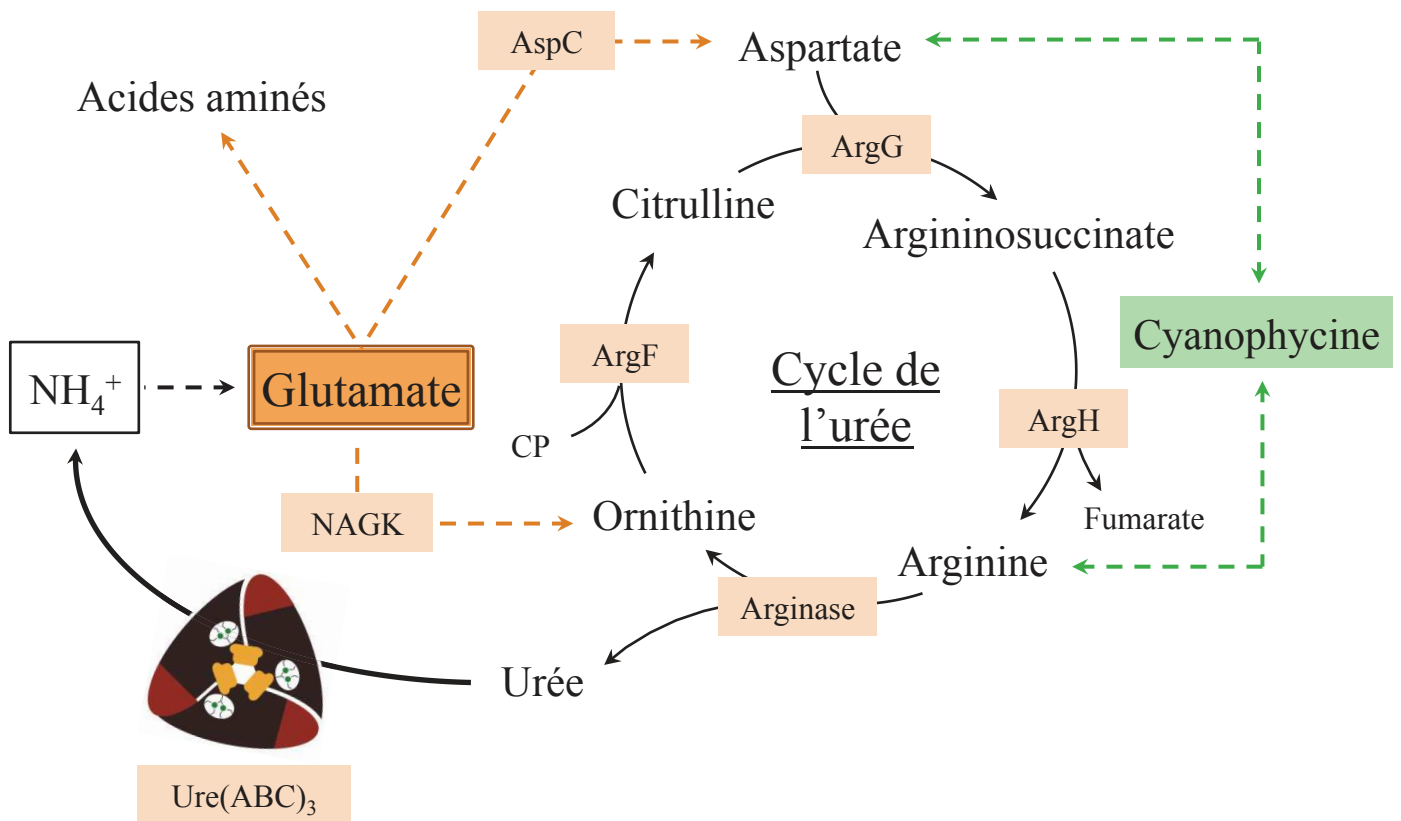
AspC

Aspartate

Acides aminés

ArgG

Citrulline

Argininosuccinate

Cyanophycine

ArgF

Cycle de l'urée

$NH_4^+$

Glutamate

ArgH

CP

NAGK

Ornithine

Fumarate

Arginine

Arginase

Urée

Ure(ABC)$_3$